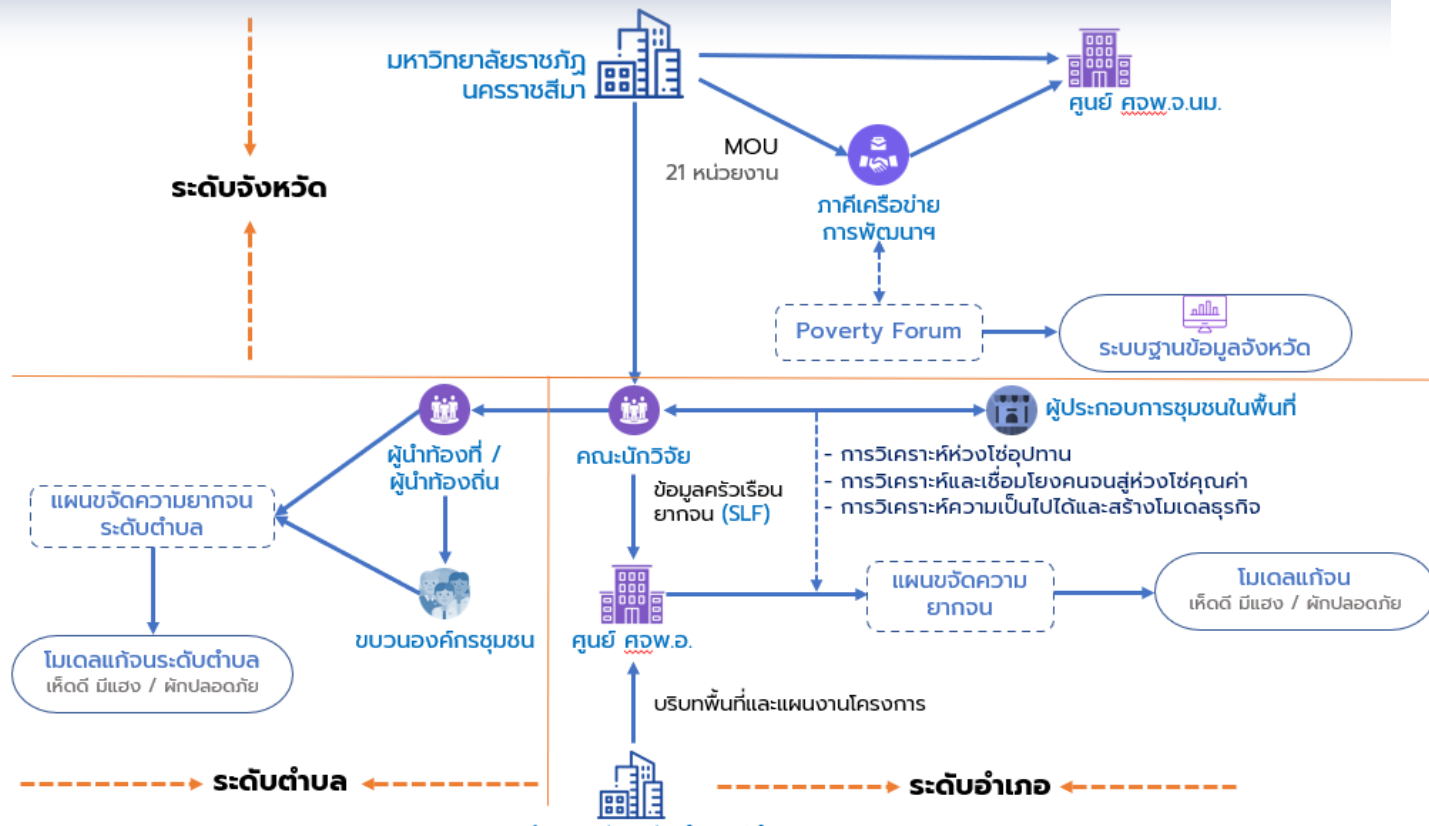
มหาวิทยาลัยราชภัฏ
นครราชสีมา

ศูนย์ ศจพ.จ.นม.

MOU
21 หน่วยงาน

ระดับจังหวัด

ภาคีเครือข่าย
การพัฒนาฯ

Poverty Forum

ระบบฐานข้อมูลจังหวัด

ผู้นำท้องที่ /
ผู้นำท้องถิ่น

คณะนักวิจัย

ผู้ประกอบการชุมชนในพื้นที่

- การวิเคราะห์ห่วงโซ่อุปทาน
- การวิเคราะห์และเชื่อมโยงคนจนสู่ห่วงโซ่คุณค่า
- การวิเคราะห์ความเป็นไปได้และสร้างโมเดลธุรกิจ

แผนขจัดความยากจน
ระดับตำบล

ข้อมูลครัวเรือน
ยากจน (SLF)

ศูนย์ ศจพ.อ.

แผนขจัดความ
ยากจน

โมเดลแก้จน
เห็ดดี มีแฮง / ผักปลอดภัย

ขบวนองค์กรชุมชน

โมเดลแก้จนระดับตำบล
เห็ดดี มีแฮง / ผักปลอดภัย

บริบทพื้นที่และแผนงานโครงการ

ระดับตำบล

ระดับอำเภอ

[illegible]